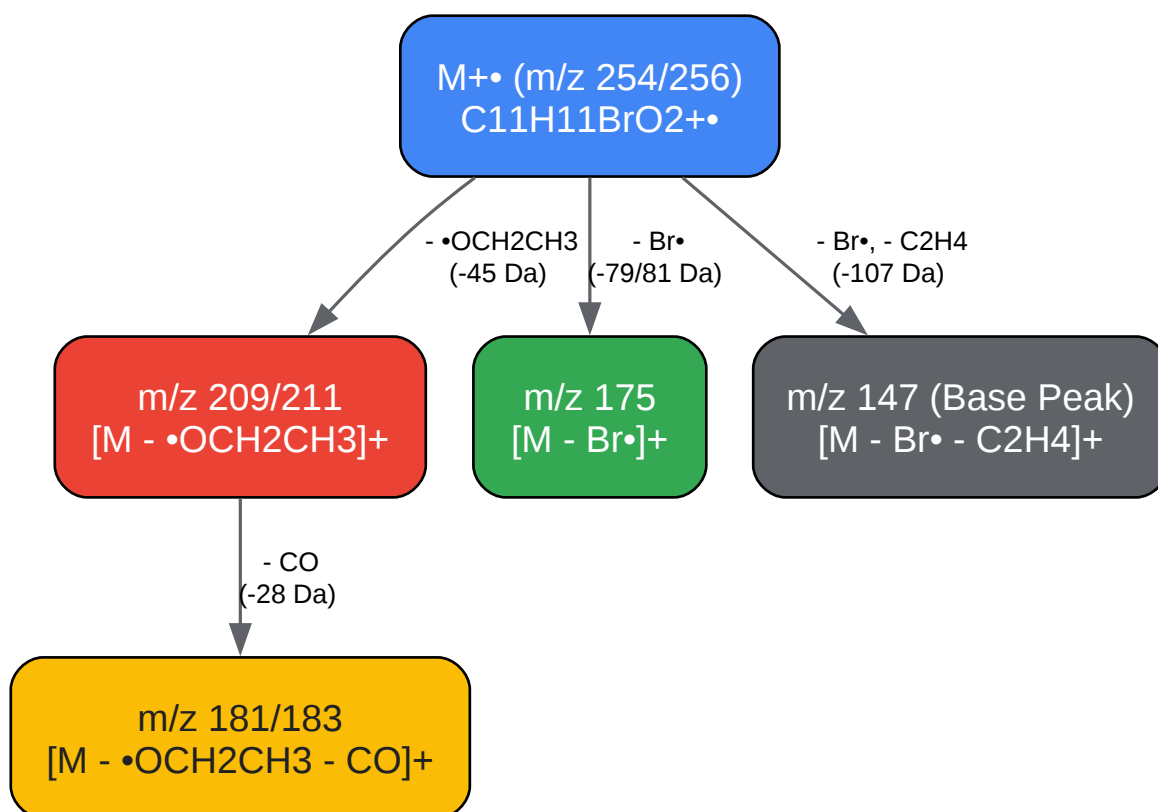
M+• (m/z 254/256)
C11H11BrO2+•

- •OCH2CH3
(-45 Da)

- Br•
(-79/81 Da)

- Br•, - C2H4
(-107 Da)

m/z 209/211
[M - •OCH2CH3]+

m/z 175
[M - Br•]+

m/z 147 (Base Peak)
[M - Br• - C2H4]+

- CO
(-28 Da)

m/z 181/183
[M - •OCH2CH3 - CO]+